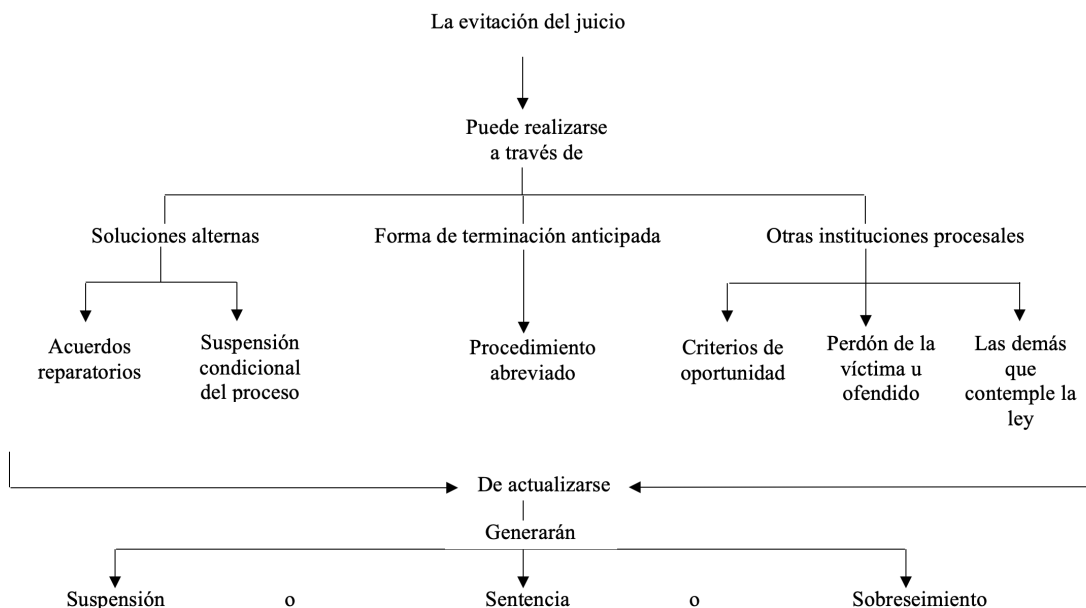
La evitación del juicio

Puede realizarse a través de

Soluciones alternas

Forma de terminación anticipada

Otras instituciones procesales

Acuerdos reparatorios

Suspensión condicional del proceso

Procedimiento abreviado

Criterios de oportunidad

Perdón de la víctima u ofendido

Las demás que contemple la ley

De actualizarse

Generarán

Suspensión

o

Sentencia

o

Sobreseimiento